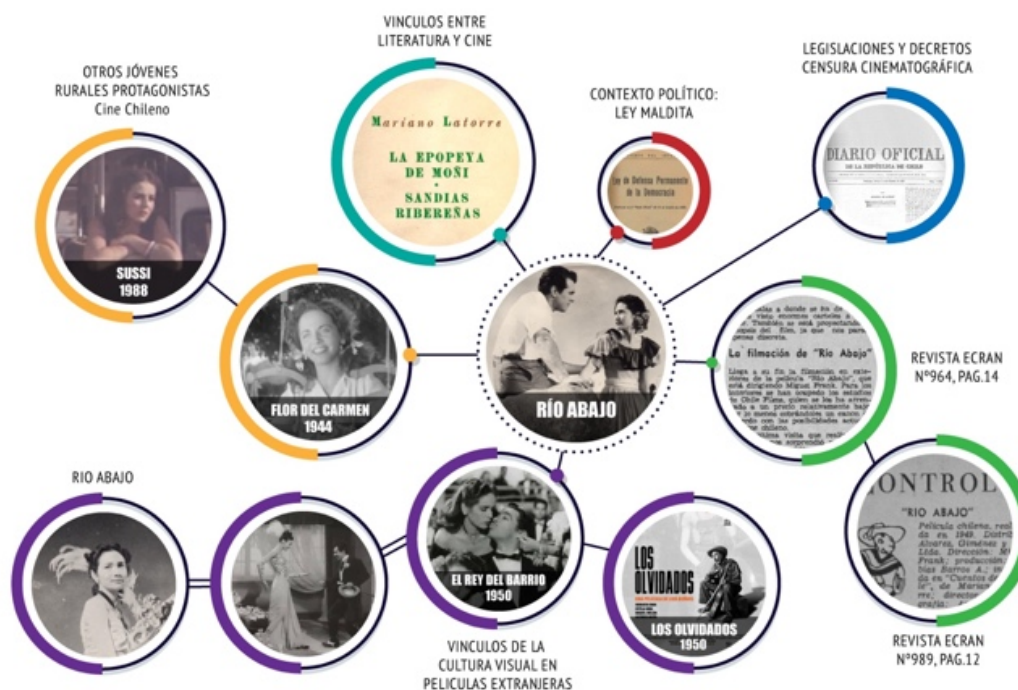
OTROS JÓVENES RURALES PROTAGONISTAS
Cine Chileno

SUSSI
1988

VINCULOS ENTRE LITERATURA Y CINE

Mariano Latorre

LA EPOPEYA DE MOÑI
•
SANDIAS RIBEREÑAS

CONTEXTO POLÍTICO: LEY MALDITA

Ley de Defensa Permanente de la Democracia

LEGISLACIONES Y DECRETOS CENSURA CINEMATOGRÁFICA

DIARIO OFICIAL
DE LA REPUBLICA DE CHILE

FLOR DEL CARMEN
1944

RÍO ABAJO

La filmación de "Río Abajo"

REVISTA ECRAN
Nº964, PAG.14

RIO ABAJO

EL REY DEL BARRIO
1950

LOS OLVIDADOS

LOS OLVIDADOS
1950

CONTROL
"RIO ABAJO"

REVISTA ECRAN
Nº989, PAG.12

VINCULOS DE LA CULTURA VISUAL EN PELICULAS EXTRANJERAS